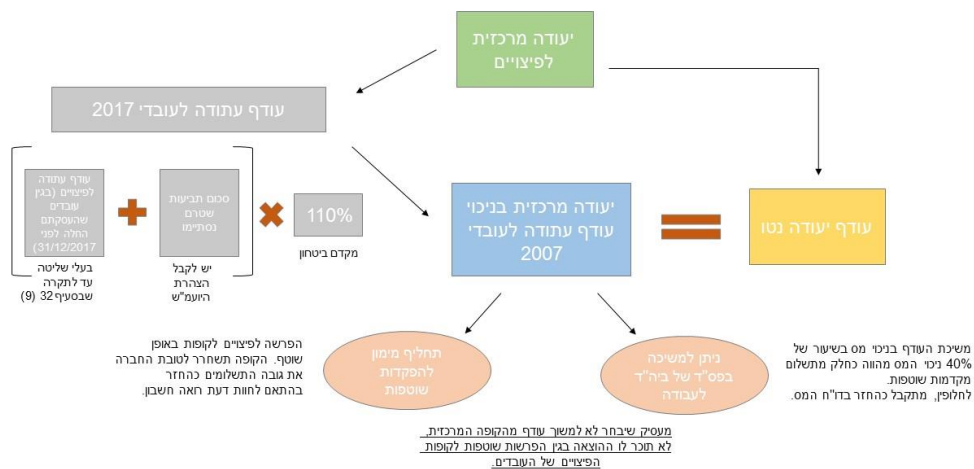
יעודה מרכזית לפיצויים

עודף עתודה לעובדי 2017

עודף עתודה לפיצויים (בגין עובדים שהעסקתם החלה לפני 31/12/2017)

בעלי שליטה עד לתקרה שבסעיף 32 (9)

סכום תביעות שטרם נסתיימו

יש לקבל הצהרת היועמ"ש

110%

מקדם ביטחון

יעודה מרכזית בניכוי עודף עתודה לעובדי 2007

עודף יעודה נטו

הפרשה לפיצויים לקופות באופן שוטף. הקופה תשחרר לטובת החברה את גובה התשלומים כהחזר בהתאם לחוות דעת רואה חשבון.

תהליך מימון להפקדות שוטפות

ניתן למשיכה בפס"ד של בי"ד לעבודה

משיכת העודף בניכוי מס בשיעור של 40% ניכוי המס מהווה כחלק מתשלום מקדמות שוטפות.
לחלופין, מתקבל כהחזר בדו"ח המס.

מעסיק שיבחר לא למשוך עודף מהקופה המרכזית, לא תוכר לו ההוצאה בגין הפרשות שוטפות לקופות הפיצויים של העובדים.